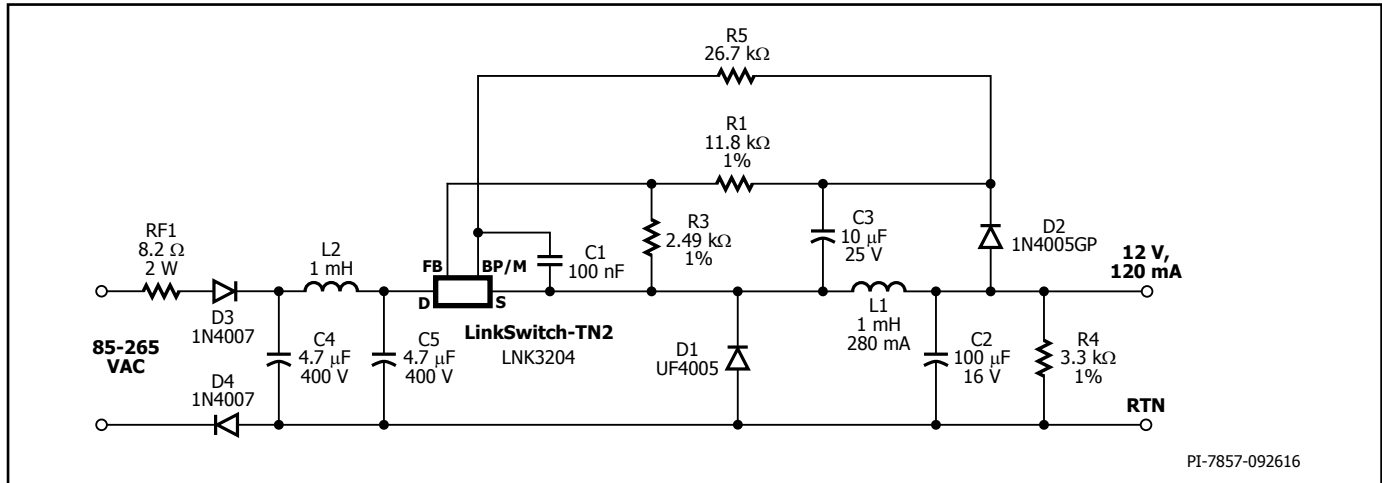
R5
26.7 kΩ

R1
11.8 kΩ
1%

R3
2.49 kΩ
1%

C3
10 μF
25 V

D2
1N4005GP

RF1
8.2 Ω
2 W

L2
1 mH

FB
BP/M
D
S

C1
100 nF

12 V,
120 mA

D3
1N4007

85-265
VAC

C4
4.7 μF
400 V

C5
4.7 μF
400 V

LinkSwitch-TN2
LNK3204

D1
UF4005

L1
1 mH
280 mA

C2
100 μF
16 V

R4
3.3 kΩ
1%

D4
1N4007

RTN

PI-7857-092616